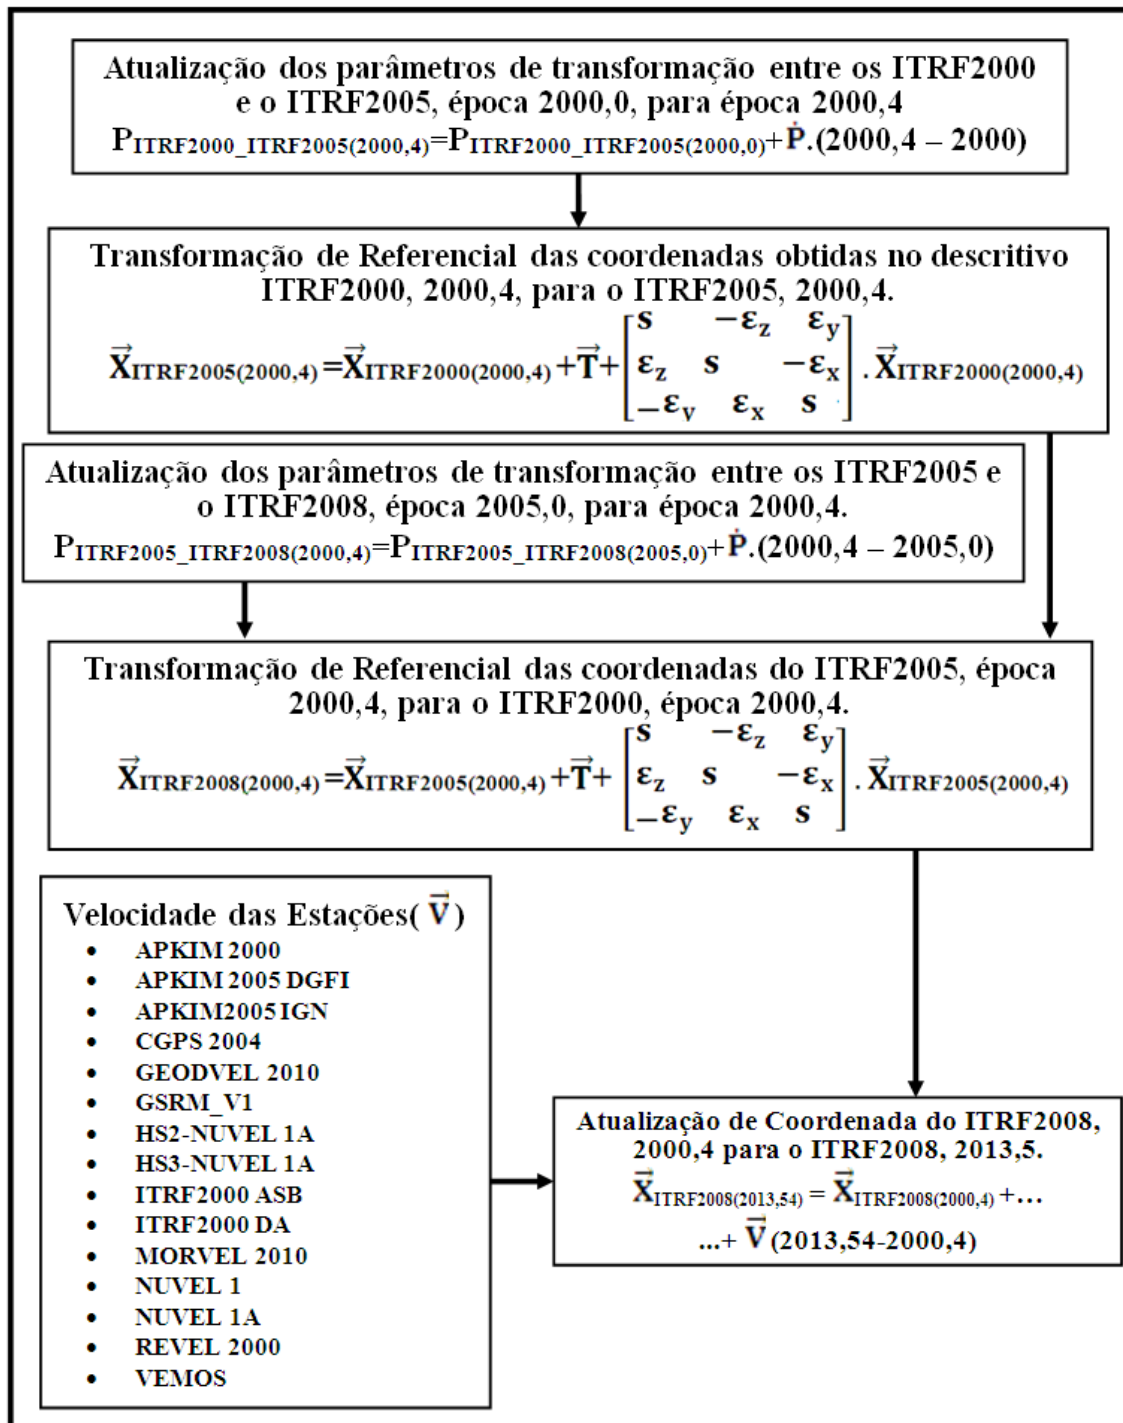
Atualização dos parâmetros de transformação entre os ITRF2000 e o ITRF2005, época 2000,0, para época 2000,4

$P_{ITRF2000\_ITRF2005(2000,4)} = P_{ITRF2000\_ITRF2005(2000,0)} + \dot{P}.(2000,4 - 2000)$

Transformação de Referencial das coordenadas obtidas no descritivo ITRF2000, 2000,4, para o ITRF2005, 2000,4.

$\vec{X}_{ITRF2005(2000,4)} = \vec{X}_{ITRF2000(2000,4)} + \vec{T} + \begin{bmatrix} s & -\varepsilon_z & \varepsilon_y \\ \varepsilon_z & s & -\varepsilon_x \\ -\varepsilon_y & \varepsilon_x & s \end{bmatrix} . \vec{X}_{ITRF2000(2000,4)}$

Atualização dos parâmetros de transformação entre os ITRF2005 e o ITRF2008, época 2005,0, para época 2000,4.

$P_{ITRF2005\_ITRF2008(2000,4)} = P_{ITRF2005\_ITRF2008(2005,0)} + \dot{P}.(2000,4 - 2005,0)$

Transformação de Referencial das coordenadas do ITRF2005, época 2000,4, para o ITRF2000, época 2000,4.

$\vec{X}_{ITRF2008(2000,4)} = \vec{X}_{ITRF2005(2000,4)} + \vec{T} + \begin{bmatrix} s & -\varepsilon_z & \varepsilon_y \\ \varepsilon_z & s & -\varepsilon_x \\ -\varepsilon_y & \varepsilon_x & s \end{bmatrix} . \vec{X}_{ITRF2005(2000,4)}$

Velocidade das Estações( $\vec{V}$ )
• APKIM 2000
• APKIM 2005 DGFI
• APKIM2005 IGN
• CGPS 2004
• GEODVEL 2010
• GSRM_V1
• HS2-NUVEL 1A
• HS3-NUVEL 1A
• ITRF2000 ASB
• ITRF2000 DA
• MORVEL 2010
• NUVEL 1
• NUVEL 1A
• REVEL 2000
• VEMOS

Atualização de Coordenada do ITRF2008, 2000,4 para o ITRF2008, 2013,5.

$\vec{X}_{ITRF2008(2013,54)} = \vec{X}_{ITRF2008(2000,4)} + ...$
$... + \vec{V}(2013,54-2000,4)$